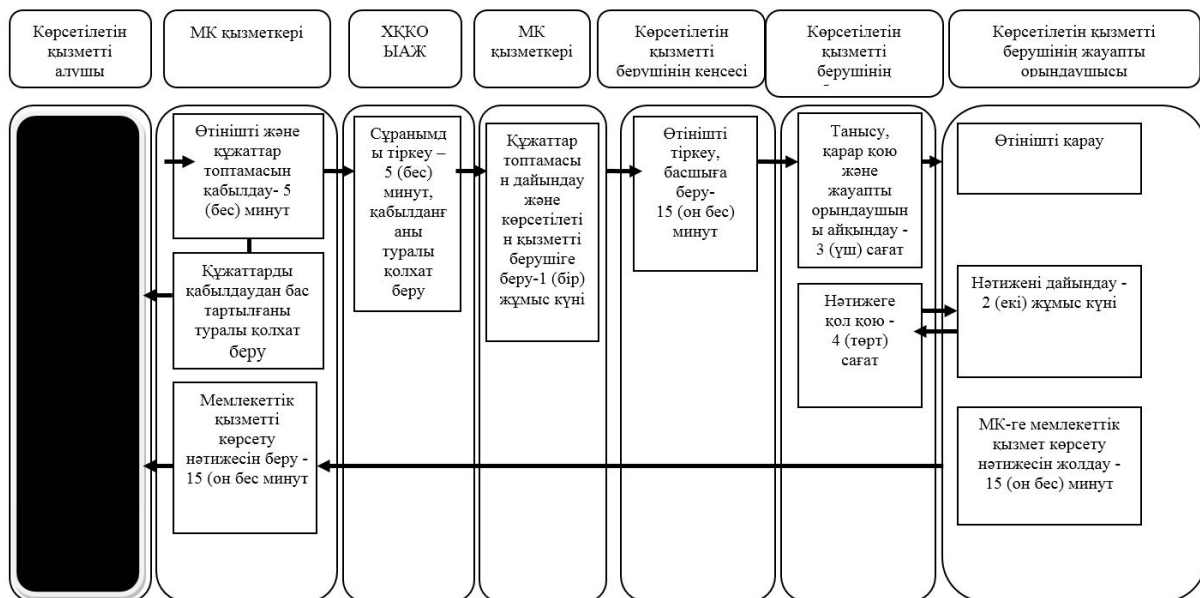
Көрсетілетін қызметті алушы

МК қызметкері

ХҚКО ЫАЖ

МК қызметкері

Көрсетілетін қызметті берушінің кеңсесі

Көрсетілетін қызметті берушінің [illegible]

Көрсетілетін қызметті берушінің жауапты орындаушысы

Өтінішті және құжаттар топтамасын қабылдау- 5 (бес) минут

Құжаттарды қабылдаудан бас тартылғаны туралы қолхат беру

Мемлекеттік қызметті көрсету нәтижесін беру - 15 (он бес минут

Сұранымды тіркеу – 5 (бес) минут, қабылданғаны туралы қолхат беру

Құжаттар топтамасын дайындау және көрсетілетін қызметті берушіге беру-1 (бір) жұмыс күні

Өтінішті тіркеу, басшыға беру- 15 (он бес) минут

Танысу, қарар қою және жауапты орындаушыны айқындау - 3 (үш) сағат

Нәтижеге қол қою - 4 (төрт) сағат

Өтінішті қарау

Нәтижені дайындау - 2 (екі) жұмыс күні

МК-ге мемлекеттік қызмет көрсету нәтижесін жолдау - 15 (он бес) минут